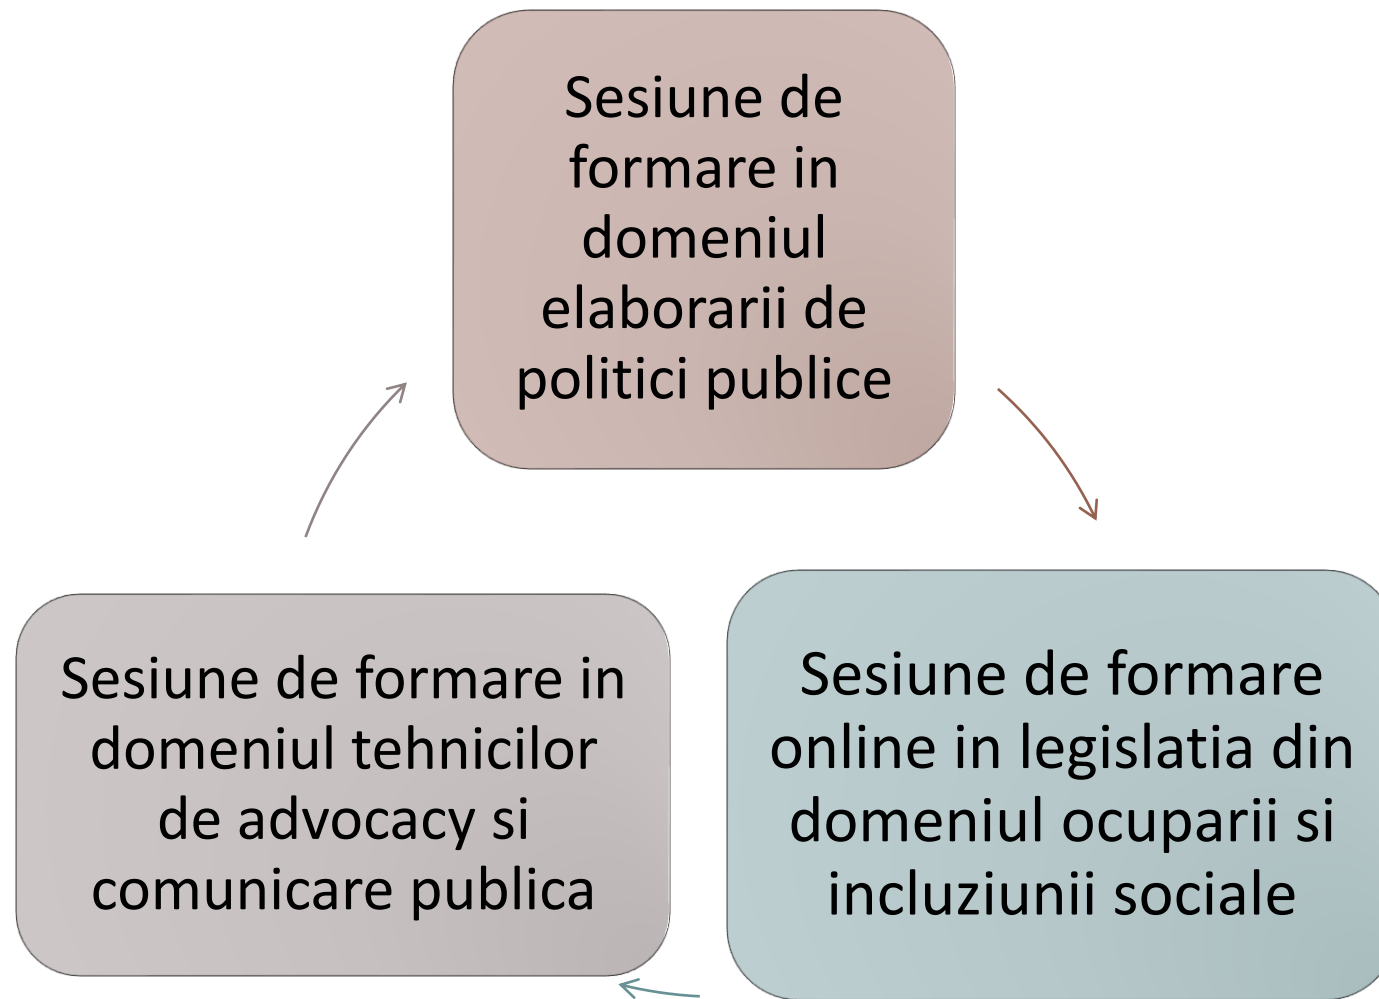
Sesiune de formare in domeniul elaborarii de politici publice

Sesiune de formare online in legislatia din domeniul ocuparii si incluziunii sociale

Sesiune de formare in domeniul tehnicilor de advocacy si comunicare publica